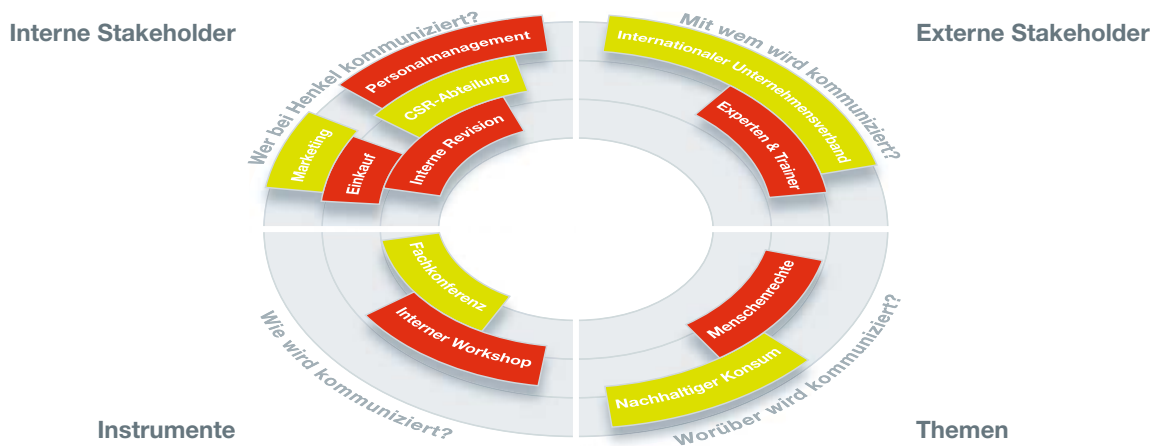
Interne Stakeholder

Wer bei Henkel kommuniziert?

Personalmanagement

CSR-Abteilung

Interne Revision

Marketing

Einkauf

Externe Stakeholder

Mit wem wird kommuniziert?

Internationaler Unternehmensverband

Experten & Trainer

Instrumente

Wie wird kommuniziert?

Fachkonferenz

Interner Workshop

Themen

Worüber wird kommuniziert?

Menschenrechte

Nachhaltiger Konsum